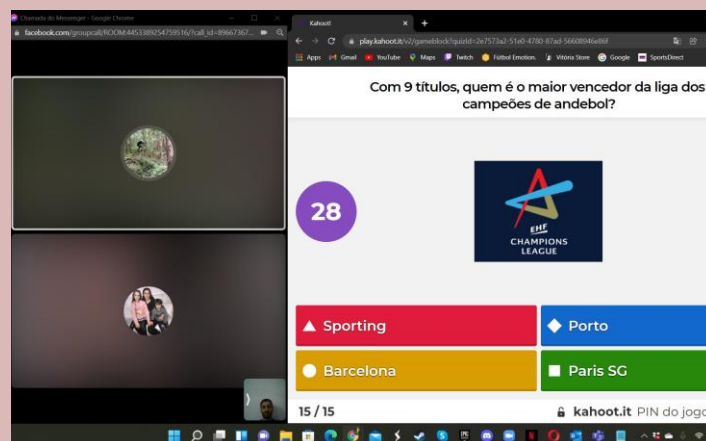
Chamada do Messenger - Google Chrome
facebook.com/groupcall/ROOM:4453389254759516/?call_id=89667367...

Kahoot!
play.kahoot.it/v2/gameblock?quizId=2e7573a2-51e0-4780-87ad-56608946e86f
Apps Gmail YouTube Maps Twitch Futbol Emotion. Vitória Store Google SportsDirect

Com 9 títulos, quem é o maior vencedor da liga dos campeões de andebol?

28

EHF CHAMPIONS LEAGUE

▲ Sporting
◆ Porto
● Barcelona
■ Paris SG

15 / 15
kahoot.it PIN do jogo